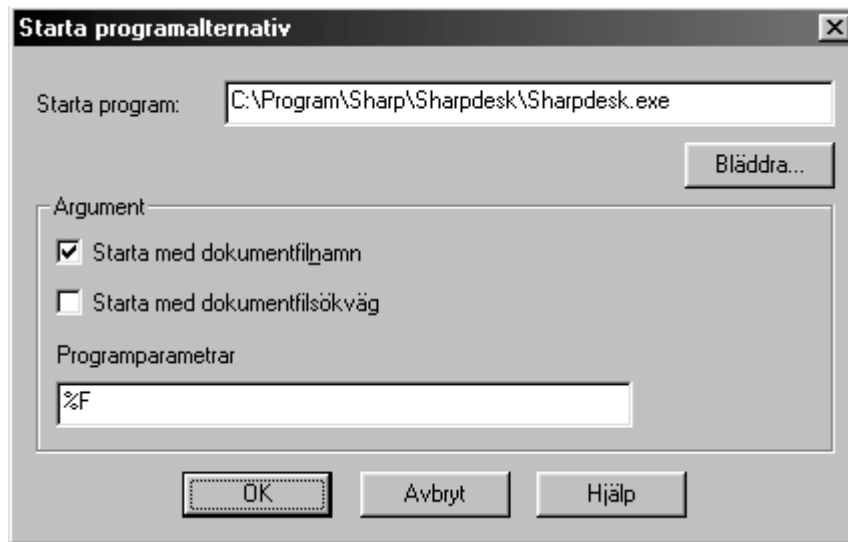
Starta programalternativ

Starta program: C:\Program\Sharp\Sharpdesk\Sharpdesk.exe

Bläddra...

Argument

Starta med dokumentfilnamn

Starta med dokumentfilsökväg

Programparametrar

%F

OK

Avbryt

Hjälp